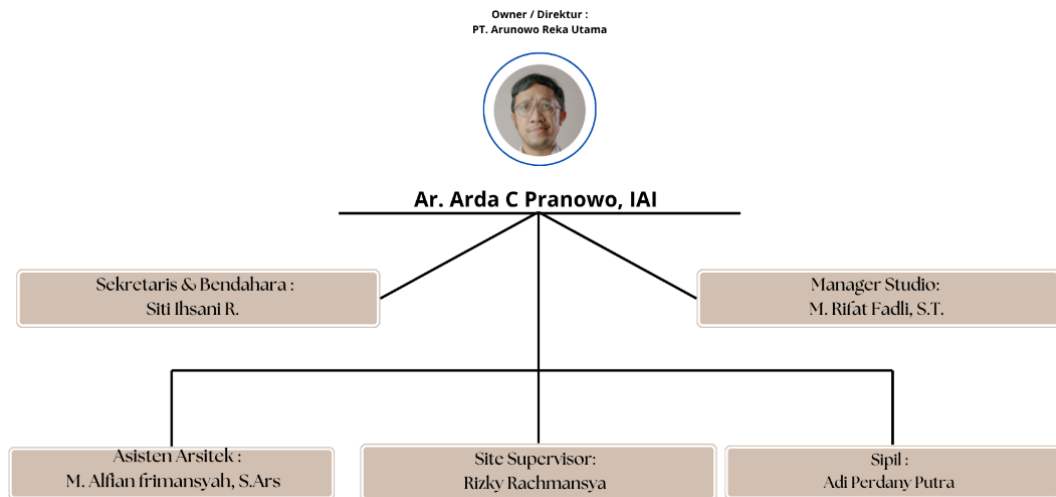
Owner / Direktur :
PT. Arunowo Reka Utama

Ar. Arda C Pranowo, IAI

Sekretaris & Bendahara :
Siti Ihsani R.

Manager Studio:
M. Rifat Fadli, S.T.

Asisten Arsitek :
M. Alfian frimansyah, S.Ars

Site Supervisor:
Rizky Rachmansya

Sipil :
Adi Perdany Putra